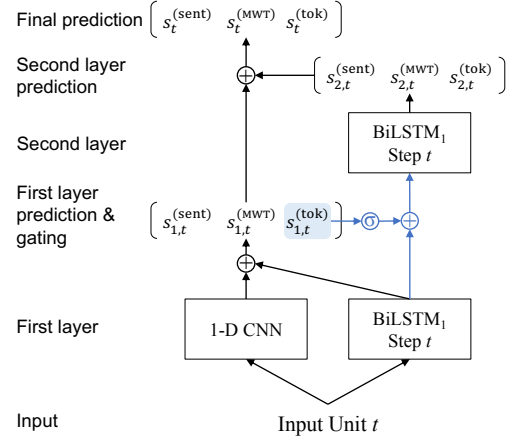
Final prediction $\left( s_t^{(\text{sent})} \quad s_t^{(\text{MWT})} \quad s_t^{(\text{tok})} \right)$

Second layer prediction

$\left( s_{2,t}^{(\text{sent})} \quad s_{2,t}^{(\text{MWT})} \quad s_{2,t}^{(\text{tok})} \right)$

Second layer

BiLSTM$_1$ Step $t$

First layer prediction & gating

$\left( s_{1,t}^{(\text{sent})} \quad s_{1,t}^{(\text{MWT})} \quad s_{1,t}^{(\text{tok})} \right)$

$\sigma$

First layer

1-D CNN

BiLSTM$_1$ Step $t$

Input

Input Unit $t$